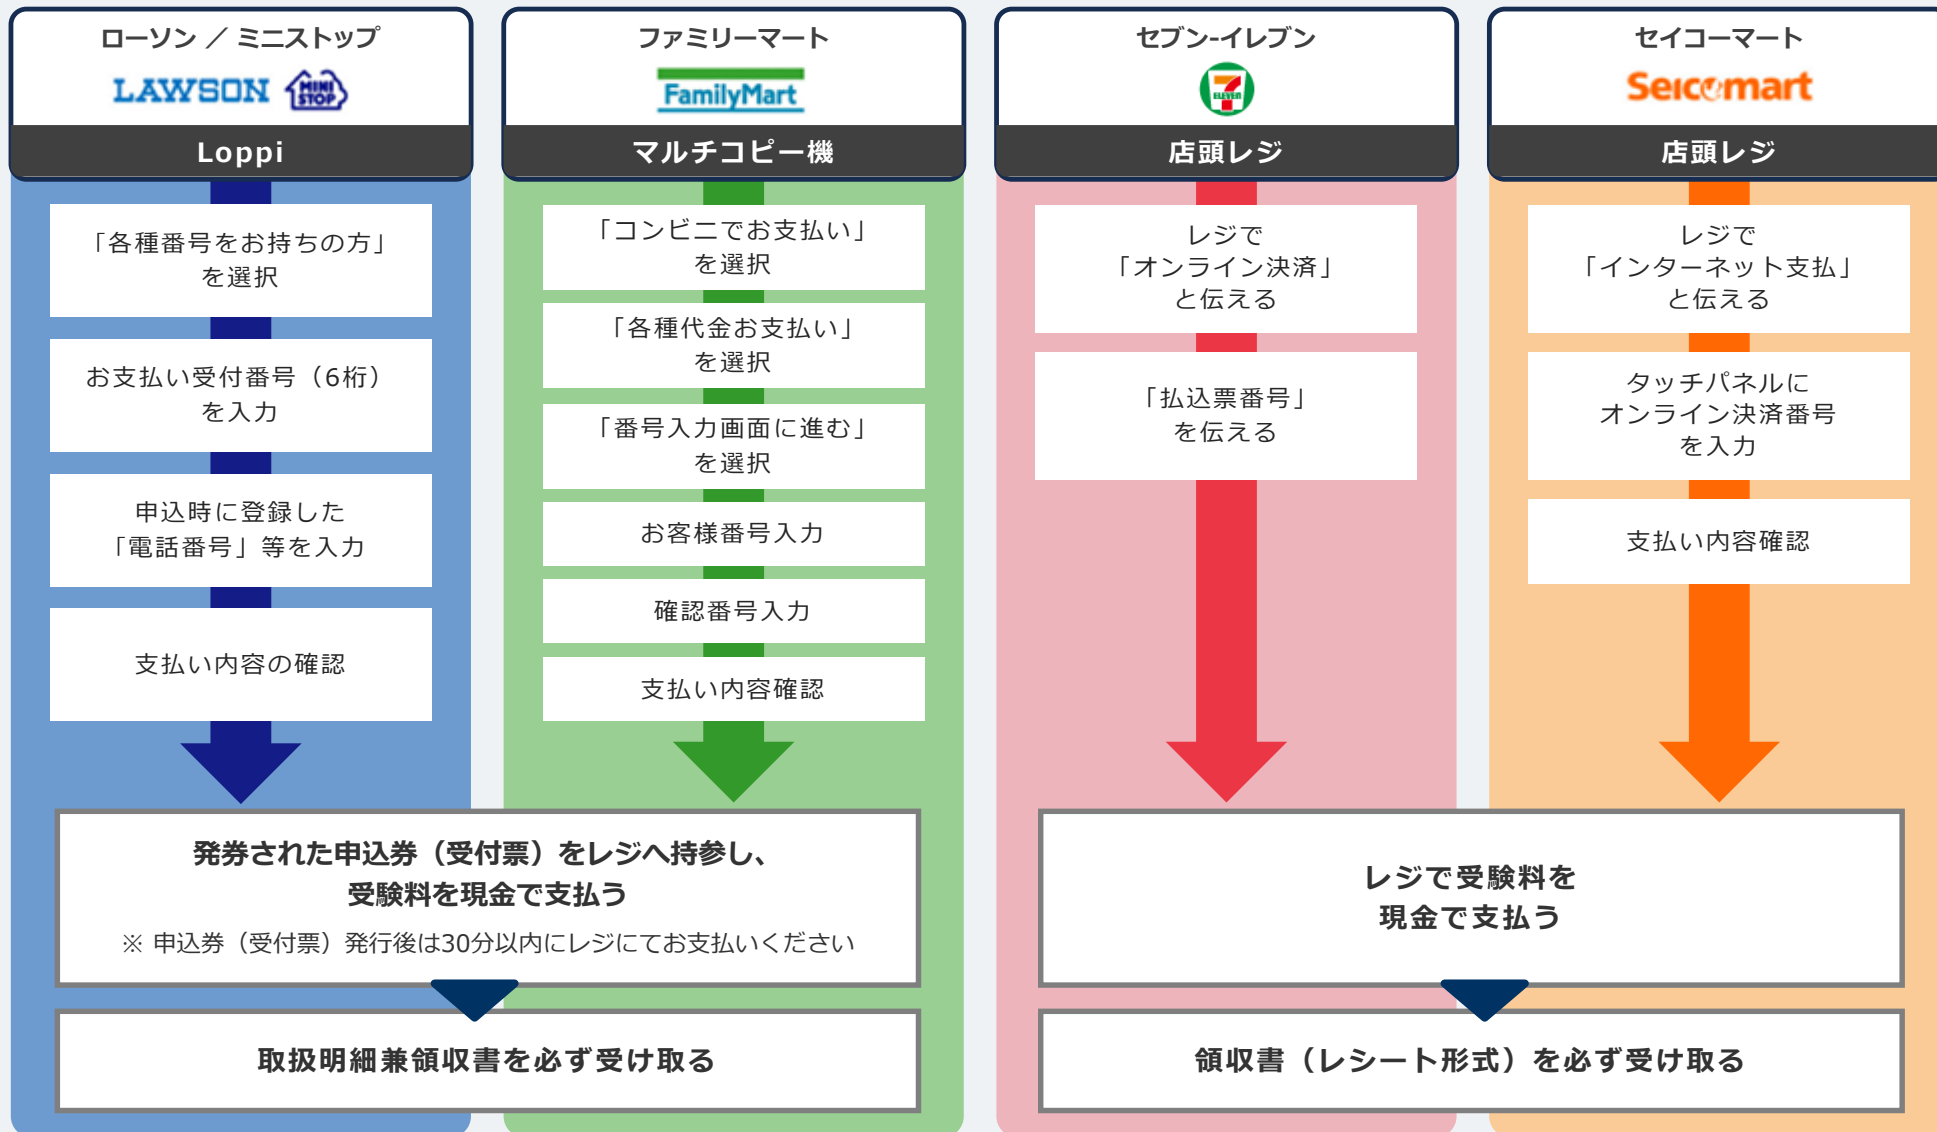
ローソン ／ ミニストップ
LAWSON MINI STOP
Loppi

「各種番号をお持ちの方」を選択

お支払い受付番号（6桁）を入力

申込時に登録した「電話番号」等を入力

支払い内容の確認

ファミリーマート
FamilyMart
マルチコピー機

「コンビニでお支払い」を選択

「各種代金お支払い」を選択

「番号入力画面に進む」を選択

お客様番号入力

確認番号入力

支払い内容確認

セブン-イレブン
7 ELEVEN
店頭レジ

レジで「オンライン決済」と伝える

「払込票番号」を伝える

セイコーマート
Seicomart
店頭レジ

レジで「インターネット支払」と伝える

タッチパネルにオンライン決済番号を入力

支払い内容確認

発券された申込券（受付票）をレジへ持参し、受験料を現金で支払う
※ 申込券（受付票）発行後は30分以内にレジにてお支払いください

取扱明細兼領収書を必ず受け取る

レジで受験料を現金で支払う

領収書（レシート形式）を必ず受け取る